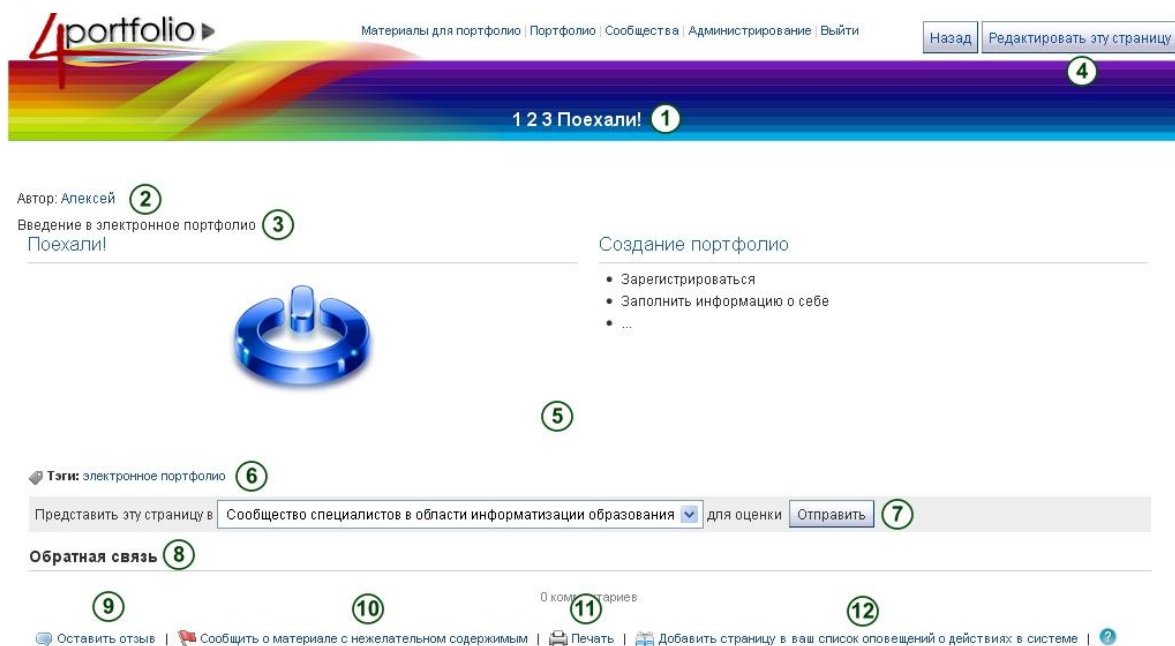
4portfolio

Материалы для портфолио | Портфолио | Сообщества | Администрирование | Выйти

Назад | Редактировать эту страницу

4

1 2 3 Поехали! 1

Автор: Алексей 2

Введение в электронное портфолио 3

Поехали!

Создание портфолио

- Зарегистрироваться
- Заполнить информацию о себе
- ...

5

Тэги: электронное портфолио 6

Представить эту страницу в Сообщество специалистов в области информатизации образования для оценки Отправить 7

Обратная связь 8

9 10 11 12

0 ком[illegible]тариев

Оставить отзыв | Сообщить о материале с нежелательном содержимым | Печать | Добавить страницу в ваш список оповещений о действиях в системе |